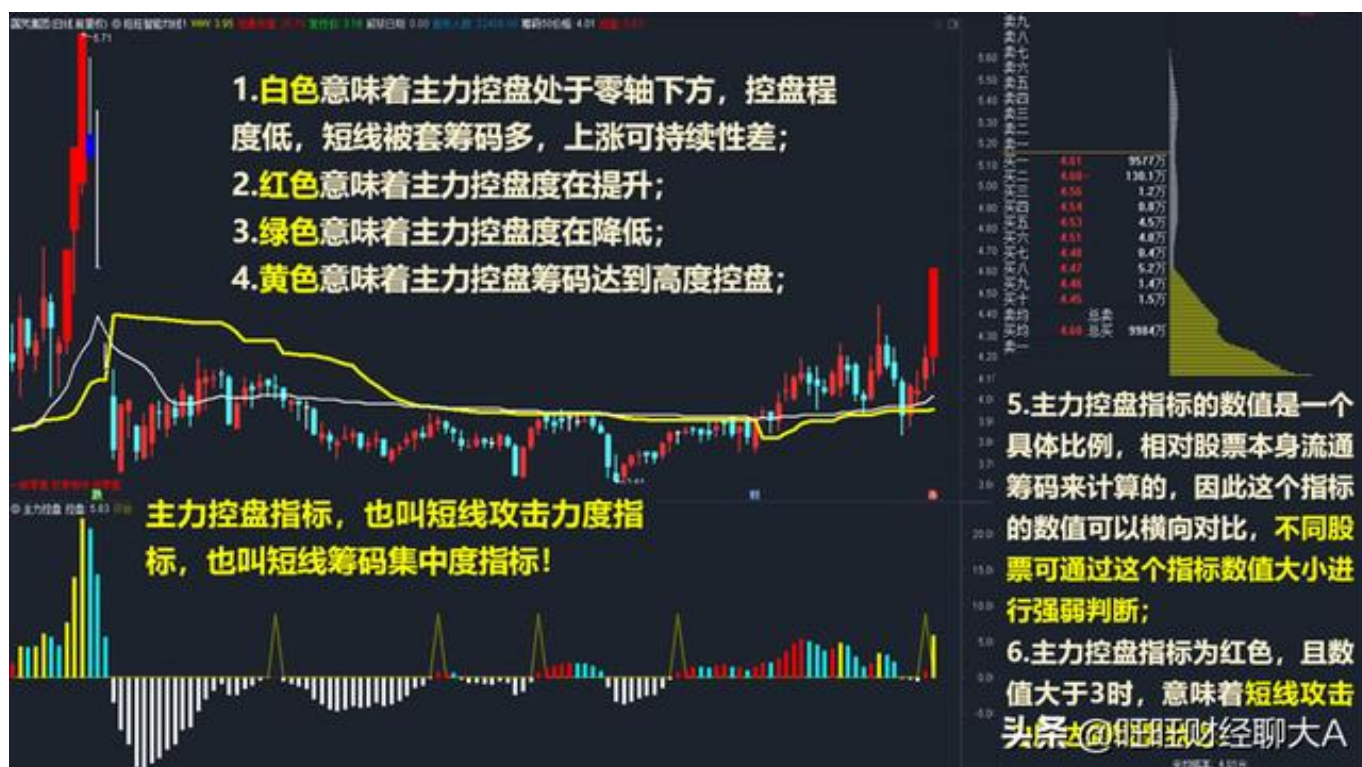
1.白色意味着主力控盘处于零轴下方，控盘程度低，短线被套筹码多，上涨可持续性差；
2.红色意味着主力控盘度在提升；
3.绿色意味着主力控盘度在降低；
4.黄色意味着主力控盘筹码达到高度控盘；

主力控盘指标，也叫短线攻击力度指标，也叫短线筹码集中度指标！

卖九
卖八
卖七
卖六
卖五
卖四
卖三
卖二
卖一
买一 4.61 9577万
买二 4.60 130.1万
买三 4.56 1.2万
买四 4.54 0.8万
买五 4.53 4.5万
买六 4.51 4.8万
买七 4.48 0.4万
买八 4.47 5.2万
买九 4.46 1.4万
买十 4.45 1.5万
卖均 总卖
买均 4.60 总买 9984万

5.主力控盘指标的数值是一个具体比例，相对股票本身流通筹码来计算的，因此这个指标的数值可以横向对比，不同股票可通过这个指标数值大小进行强弱判断；
6.主力控盘指标为红色，且数值大于3时，意味着短线攻击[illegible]

头条 @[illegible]财经聊大A